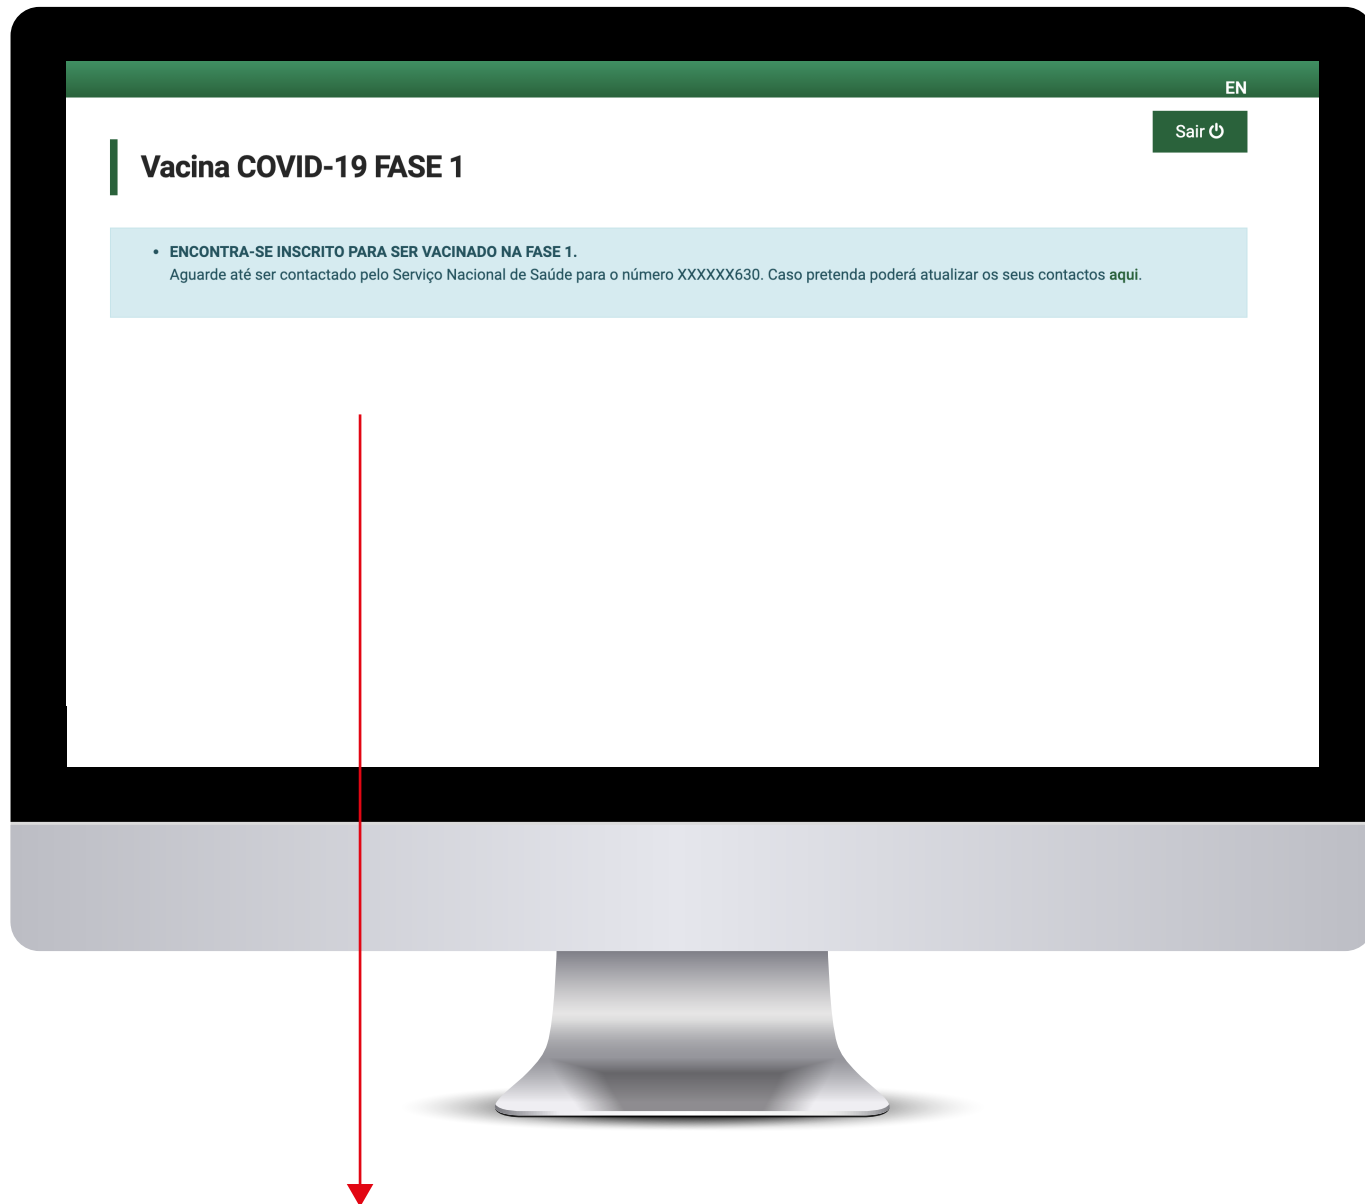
EN

Sair

Vacina COVID-19 FASE 1

• ENCONTRA-SE INSCRITO PARA SER VACINADO NA FASE 1.
Aguarde até ser contactado pelo Serviço Nacional de Saúde para o número XXXXXX630. Caso pretenda poderá atualizar os seus contactos aqui.